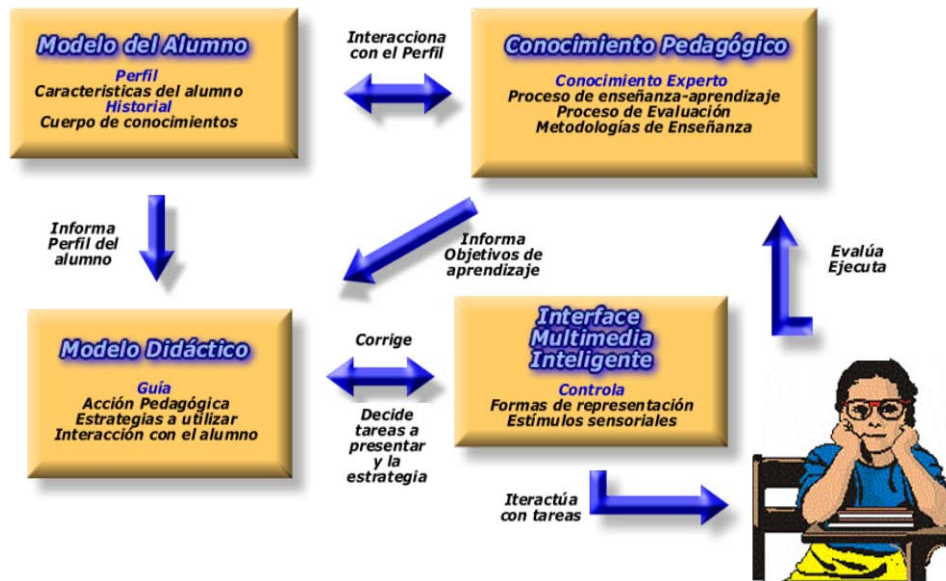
Modelo del Alumno

Perfil
Caracteristicas del alumno
Historial
Cuerpo de conocimientos

Interacciona con el Perfil

Conocimiento Pedagógico

Conocimiento Experto
Proceso de enseñanza-aprendizaje
Proceso de Evaluación
Metodologías de Enseñanza

Informa Perfil del alumno

Informa Objetivos de aprendizaje

Evalúa Ejecuta

Modelo Didáctico

Guía
Acción Pedagógica
Estrategias a utilizar
Interacción con el alumno

Corrige

Decide tareas a presentar y la estrategia

Interface Multimedia Inteligente

Controla
Formas de representación
Estímulos sensoriales

Iteractúa con tareas